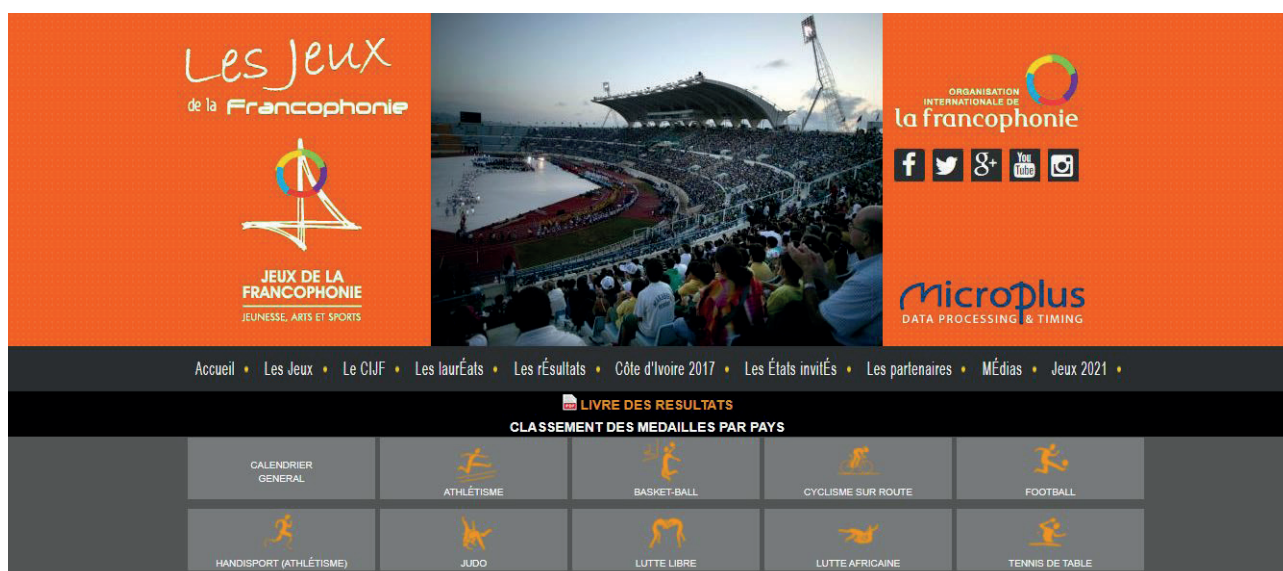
Les Jeux de la Francophonie

JEUX DE LA FRANCOPHONIE
JEUNESSE, ARTS ET SPORTS

ORGANISATION INTERNATIONALE DE la francophonie

f 8+ You Tube

MicroPlus
DATA PROCESSING & TIMING

Accueil • Les Jeux • Le CIJF • Les laurÉats • Les rÉsultats • Côte d'Ivoire 2017 • Les États invitÉs • Les partenaires • MÉdias • Jeux 2021 •

LIVRE DES RESULTATS
CLASSEMENT DES MEDAILLES PAR PAYS

| CALENDRIER GENERAL | ATHLÉTISME | BASKET-BALL | CYCLISME SUR ROUTE | FOOTBALL |
|---|---|---|---|---|
| HANDISPORT (ATHLÉTISME) | JUDO | LUTTE LIBRE | LUTTE AFRICAINE | TENNIS DE TABLE |